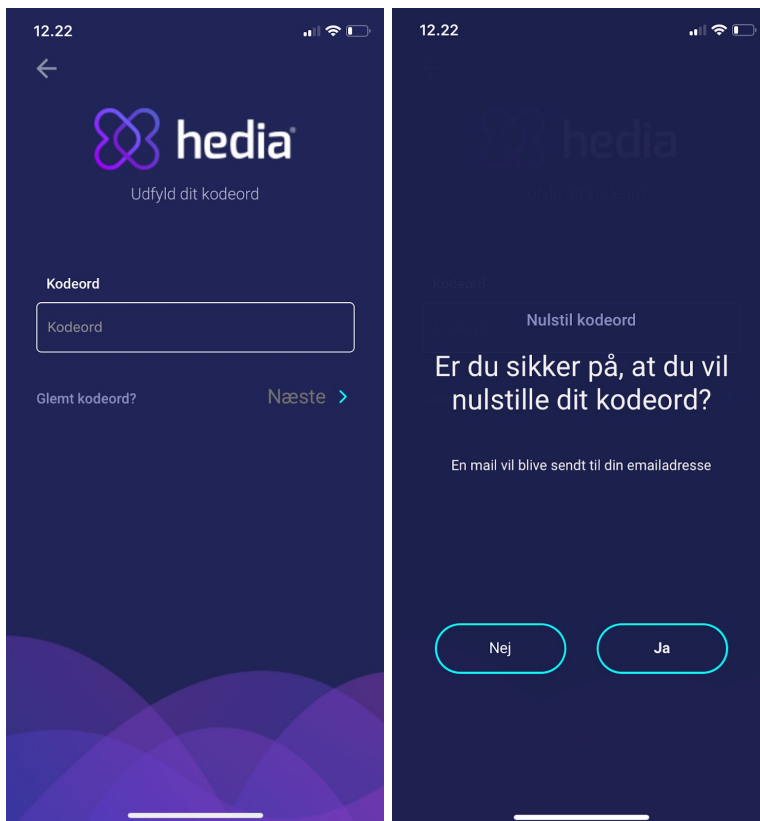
12.22

hedia

Udfyld dit kodeord

Kodeord

Kodeord

Glemt kodeord?

Næste

12.22

Nulstil kodeord

Er du sikker på, at du vil nulstille dit kodeord?

En mail vil blive sendt til din emailadresse

Nej

Ja